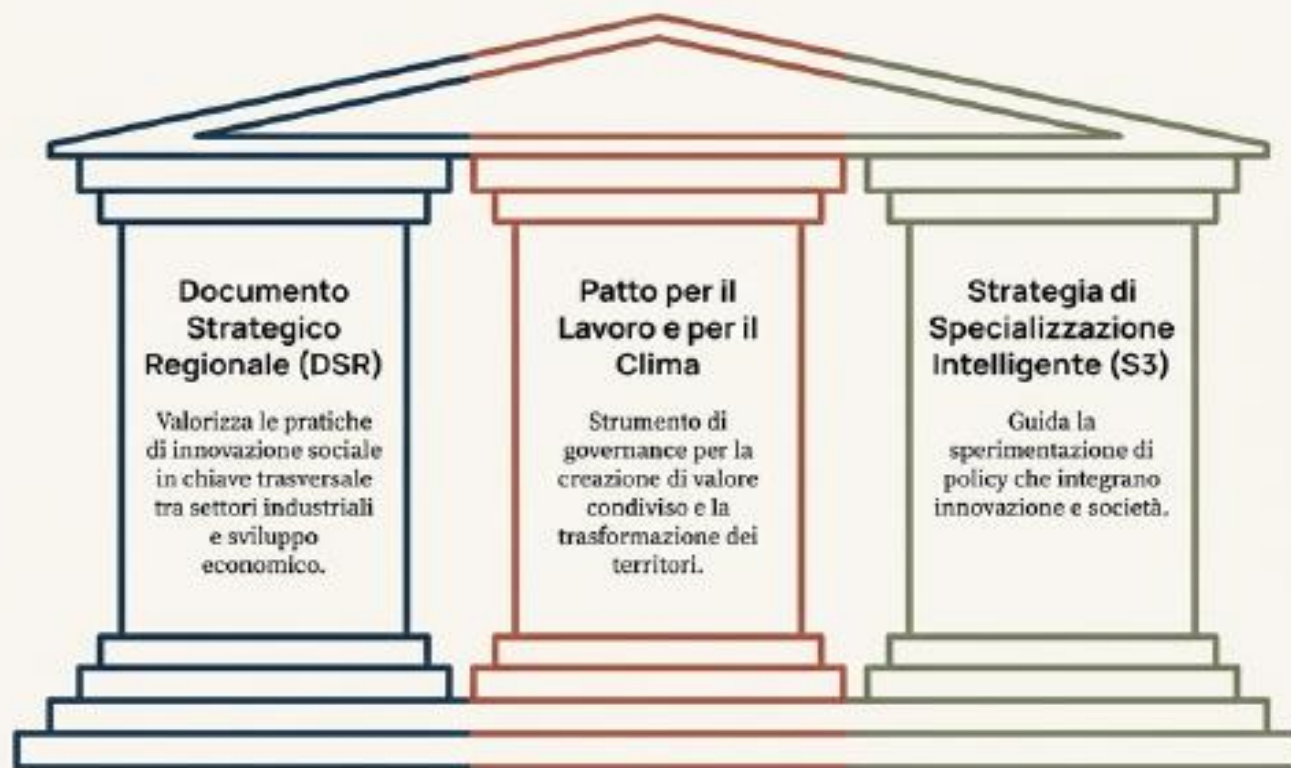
Documento Strategico Regionale (DSR)

Valorizza le pratiche di innovazione sociale in chiave trasversale tra settori industriali e sviluppo economico.

Patto per il Lavoro e per il Clima

Strumento di governance per la creazione di valore condiviso e la trasformazione dei territori.

Strategia di Specializzazione Intelligente (S3)

Guida la sperimentazione di policy che integrano innovazione e società.